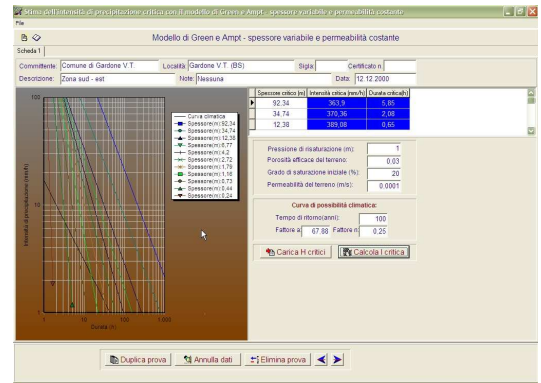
Stima dell'intensità di precipitazione critica con il modello di Green e Ampt - spessore variabile e permeabilità costante

File

Modello di Green e Ampt - spessore variabile e permeabilità costante

Scheda 1

Committente: Comune di Gardone V.T.
Località: Gardone V.T. (BS)
Sigla:
Certificato n.:
Descrizione: Zona sud - est
Note: Nessuna
Data: 12.12.2000

| Spessore critico (m) | Intensità critica (mm/h) | Durata critica(h) |
|---|---|---|
| 92.34 | 363,9 | 5,85 |
| 34.74 | 370,36 | 2,08 |
| 12.38 | 389,08 | 0,65 |

Pressione di risaturazione (m): 1
Porosità efficace del terreno: 0.03
Grado di saturazione iniziale (%): 20
Permeabilità del terreno (m/s): 0.0001

Curva di possibilità climatica:
Tempo di ritorno(anni): 100
Fattore a: 67.88
Fattore n: 0.25

Carica H critici
Calcola I critica

Curva climatica
Spessore(m):92,34
Spessore(m):34,74
Spessore(m):12,38
Spessore(m):6,77
Spessore(m):4,2
Spessore(m):2,72
Spessore(m):1,79
Spessore(m):1,16
Spessore(m):0,73
Spessore(m):0,44
Spessore(m):0,24

100
10
1
1
10
100
1,000
Intensità di precipitazione (mm/h)
Durata (h)

Duplica prova
Annulla dati
Elimina prova